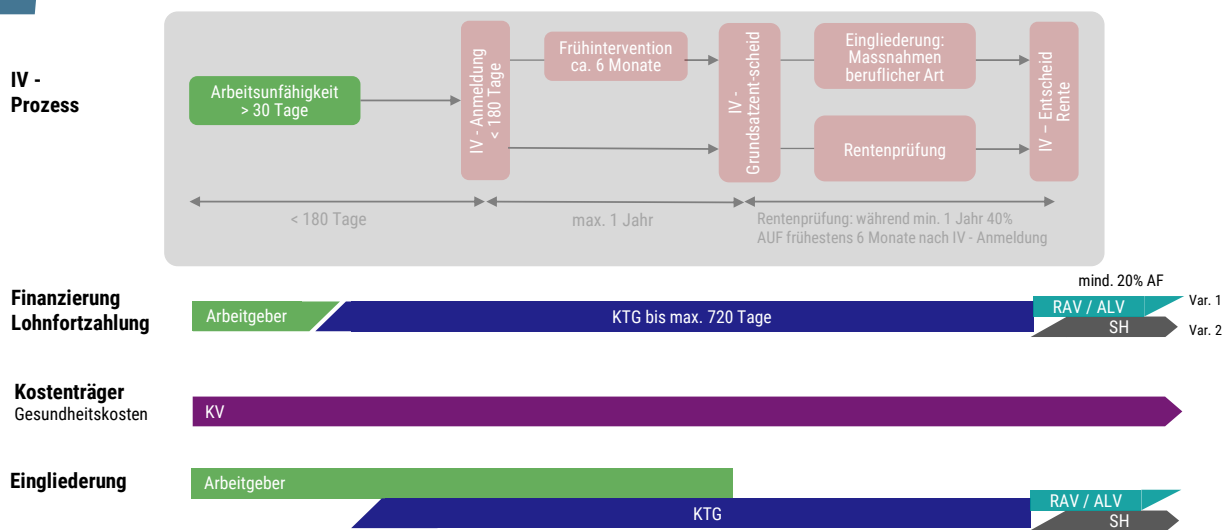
IV - Prozess

Arbeitsunfähigkeit > 30 Tage

IV - Anmeldung < 180 Tage

Frühintervention ca. 6 Monate

IV - Grundsatzentscheid

Eingliederung: Massnahmen beruflicher Art

Rentenprüfung

IV – Entscheid Rente

< 180 Tage

max. 1 Jahr

Rentenprüfung: während min. 1 Jahr 40% AUF frühestens 6 Monate nach IV - Anmeldung

Finanzierung Lohnfortzahlung

mind. 20% AF

Arbeitgeber

KTG bis max. 720 Tage

RAV / ALV

Var. 1

SH

Var. 2

Kostenträger
Gesundheitskosten

KV

Eingliederung

Arbeitgeber

KTG

RAV / ALV

SH